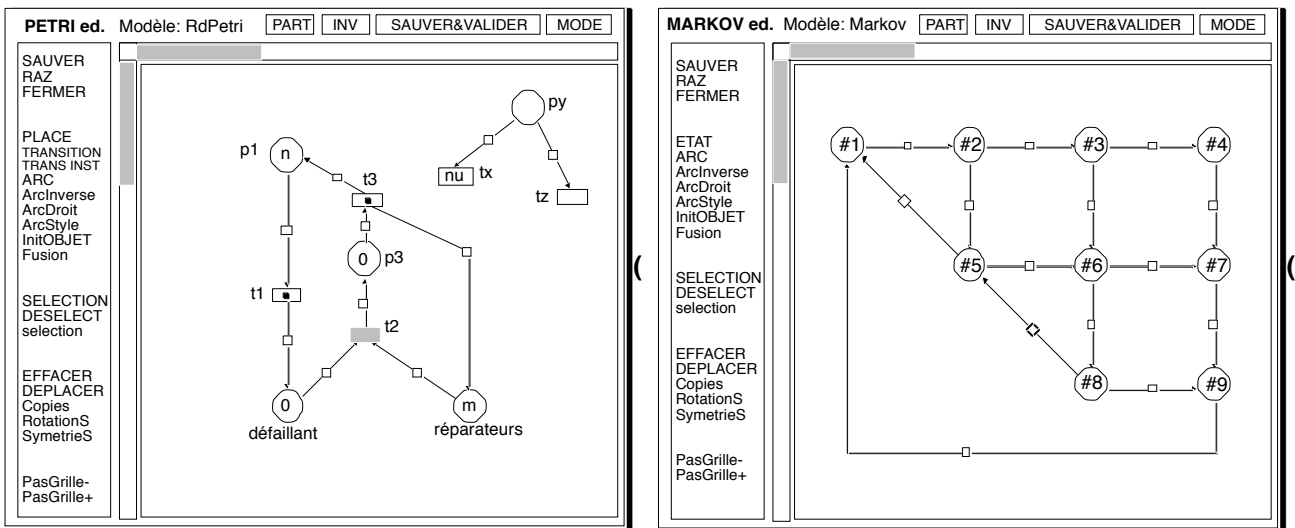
PETRI ed. Modèle: RdPetri PART INV SAUVER&VALIDER MODE

SAUVER
RAZ
FERMER

PLACE
TRANSITION
TRANS INST
ARC
ArcInverse
ArcDroit
ArcStyle
InitOBJET
Fusion

SELECTION
DESELECT
selection

EFFACER
DEPLACER
Copies
RotationS
SymetrieS

PasGrille-
PasGrille+

p1 n
t3
py
nu tx
tz
0 p3
t1
t2
0
défaillant
m
réparateurs

(

MARKOV ed. Modèle: Markov PART INV SAUVER&VALIDER MODE

SAUVER
RAZ
FERMER

ETAT
ARC
ArcInverse
ArcDroit
ArcStyle
InitOBJET
Fusion

SELECTION
DESELECT
selection

EFFACER
DEPLACER
Copies
RotationS
SymetrieS

PasGrille-
PasGrille+

#1 #2 #3 #4
#5 #6 #7
#8 #9

(